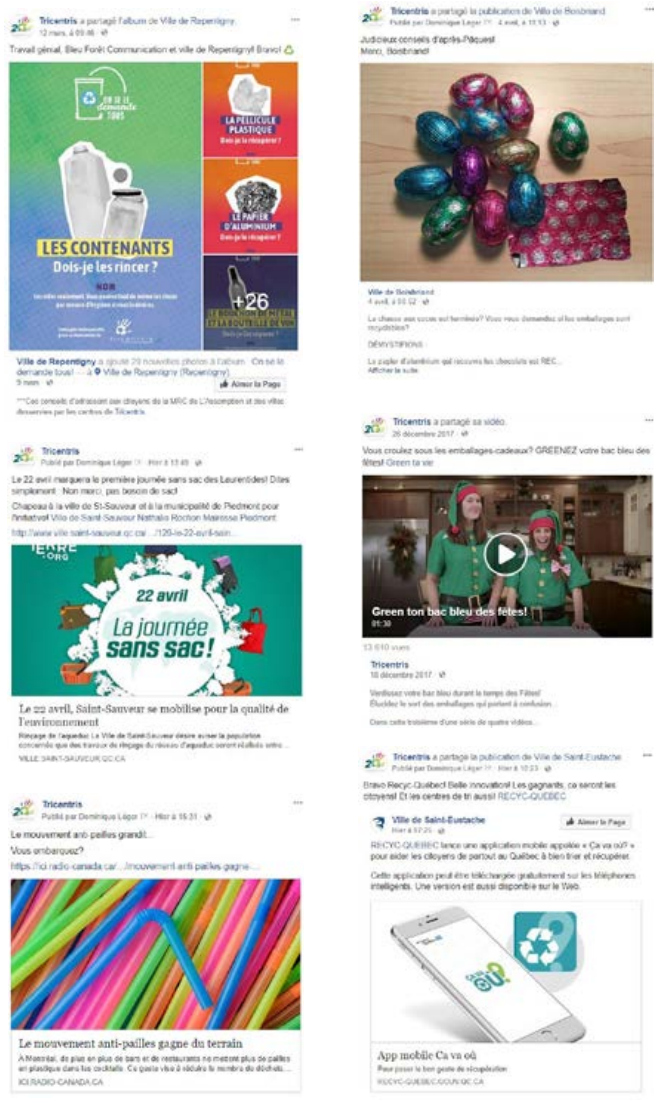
Tricentris a partagé l'album de Ville de Repentigny.
12 mars, à 09:46

Travail génial, Bleu Forêt Communication et ville de Repentigny! Bravo!

ON ME LE DEMANDE 100$

LA PELLICULE PLASTIQUE
Dois-je la récupérer ?

LE PAPIER D'ALUMINIUM
Dois-je le récupérer ?

LES CONTENANTS
Dois-je les rincer ?

NON

+26

Ville de Repentigny a ajouté 29 nouvelles photos à l'album : On se le demande tous! — à Ville de Repentigny (Repentigny).
9 mars

Aimer la Page

***Ces conseils s'adressent aux citoyens de la MRC de L'Assomption et des villes desservies par les centres de Tricentris.

Tricentris
Publié par Dominique Léger · Hier à 13:49

Le 22 avril marquera la première journée sans sac des Laurentides! Dites simplement : Non merci, pas besoin de sac!

Chapeau à la ville de St-Sauveur et à la municipalité de Piedmont pour l'initiative! Ville de Saint-Sauveur Nathalie Rochon Mairesse Piedmont

http://www.ville.saint-sauveur.qc.ca/...120-le-22-avril-sain...

TERRE .ORG

22 avril
La journée sans sac!

Le 22 avril, Saint-Sauveur se mobilise pour la qualité de l'environnement

Rinçage de l'aqueduc La Ville de Saint-Sauveur désire aviser la population concernée que des travaux de rinçage du réseau d'aqueduc seront réalisés entre...

VILLE.SAINT-SAUVEUR.QC.CA

Tricentris
Publié par Dominique Léger · Hier à 15:31

Le mouvement anti-pailles grandit...
Vous embarquez?
https://ici.radio-canada.ca/.../mouvement-anti-pailles-gagne-...

Le mouvement anti-pailles gagne du terrain

A Montréal, de plus en plus de bars et de restaurants ne mettent plus de pailles en plastique dans les cocktails. Ce geste vise à réduire le nombre de déchets...

ICI.RADIO-CANADA.CA

Tricentris a partagé la publication de Ville de Boisbriand
Publié par Dominique Léger · 4 avril, à 13:13

Judicieux conseils d'après-Pâques!
Merci, Boisbriand!

Ville de Boisbriand
4 avril, à 09:52

La chasse aux cocos est terminée? Vous vous demandez si les emballages sont recyclables?

DÉMYSTIFIONS :

Le papier d'aluminium qui recouvre les chocolats est REC...
Afficher la suite

Tricentris a partagé sa vidéo.
26 décembre 2017

Vous croulez sous les emballages-cadeaux? GREENEZ votre bac bleu des fêtes! Green ta vie

Green ton bac bleu des fêtes!
01:30

13 610 vues

Tricentris
18 décembre 2017

Verdissez votre bac bleu durant le temps des Fêtes!
Élucidez le sort des emballages qui portent à confusion...

Dans cette troisième d'une série de quatre vidéos...

Tricentris a partagé la publication de Ville de Saint-Eustache
Publié par Dominique Léger · Hier à 10:23

Bravo Recyc-Québec! Belle innovation! Les gagnants, ce seront les citoyens! Et les centres de tri aussi! RECYC-QUÉBEC

Ville de Saint-Eustache
Hier à 07:25

Aimer la Page

RECYC-QUÉBEC lance une application mobile appelée « Ça va où? » pour aider les citoyens de partout au Québec à bien trier et récupérer.

Cette application peut être téléchargée gratuitement sur les téléphones intelligents. Une version est aussi disponible sur le Web.

ÇA VA OÙ?

App mobile Ca va où
Pour poser le bon geste de récupération
RECYC-QUEBEC.GOUV.QC.CA